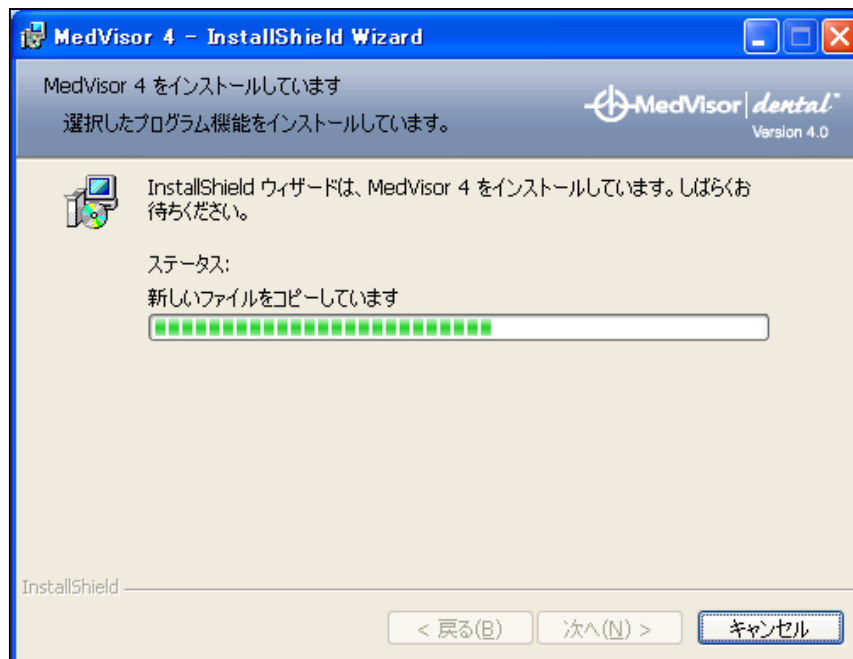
MedVisor 4 - InstallShield Wizard

MedVisor 4 をインストールしています

選択したプログラム機能をインストールしています。

MedVisor | dental™
Version 4.0

InstallShield ウィザードは、MedVisor 4 をインストールしています。しばらくお待ちください。

ステータス:

新しいファイルをコピーしています

InstallShield

< 戻る(B)

次へ(N) >

キャンセル